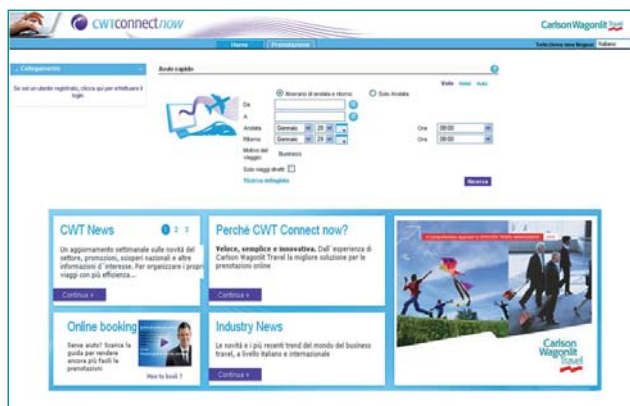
cwtconnectnow

Carlson Wagonlit Travel

Home Prenotazioni

Italiano

Collegamento

Se non sei un utente registrato, clicca qui per effettuare il login

Avvio rapido

Voli Hotel Auto

Itinerario di andata e ritorno Solo Andata

Da

A

Andata Gennaio 29 Ora 08:00

Ritorno Gennaio 29 Ora 08:00

Motivo del viaggio Business

Solo viaggi diretti

Ricerca dettagliata

Ricerca

CWT News 1 2 3

Un aggiornamento settimanale sulle novità del settore, promozioni, scioperi nazionali e altre informazioni d' interesse. Per organizzare i propri viaggi con più efficienza...

Continua »

Perché CWT Connect now?

Veloce, semplice e innovativa. Dall' esperienza di Carlson Wagonlit Travel la migliore soluzione per le prenotazioni online

Continua »

Online booking

Serve aiuto? Scarica la guida per rendere ancora più facili le prenotazioni

How to book ?

Industry News

Le novità e i più recenti trend del mondo del business travel, a livello italiano e internazionale

Continua »

Carlson Wagonlit Travel